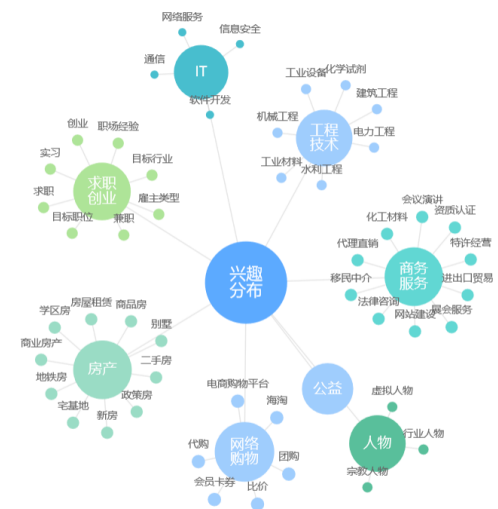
网络服务
信息安全
通信
IT
软件开发

工业设备
化学试剂
建筑工程
机械工程
工程技术
电力工程
工业材料
水利工程

创业
职场经验
实习
目标行业
求职创业
求职
雇主类型
目标职位
兼职

会议演讲
化工材料
资质认证
代理直销
特许经营
商务服务
移民中介
进出口贸易
法律咨询
展会服务
网站建设

兴趣分布

学区房
房屋租赁
商品房
别墅
商业房产
房产
二手房
地铁房
政策房
宅基地
新房

公益
虚拟人物
人物
行业人物
宗教人物

电商购物平台
海淘
代购
网络购物
团购
会员卡券
比价